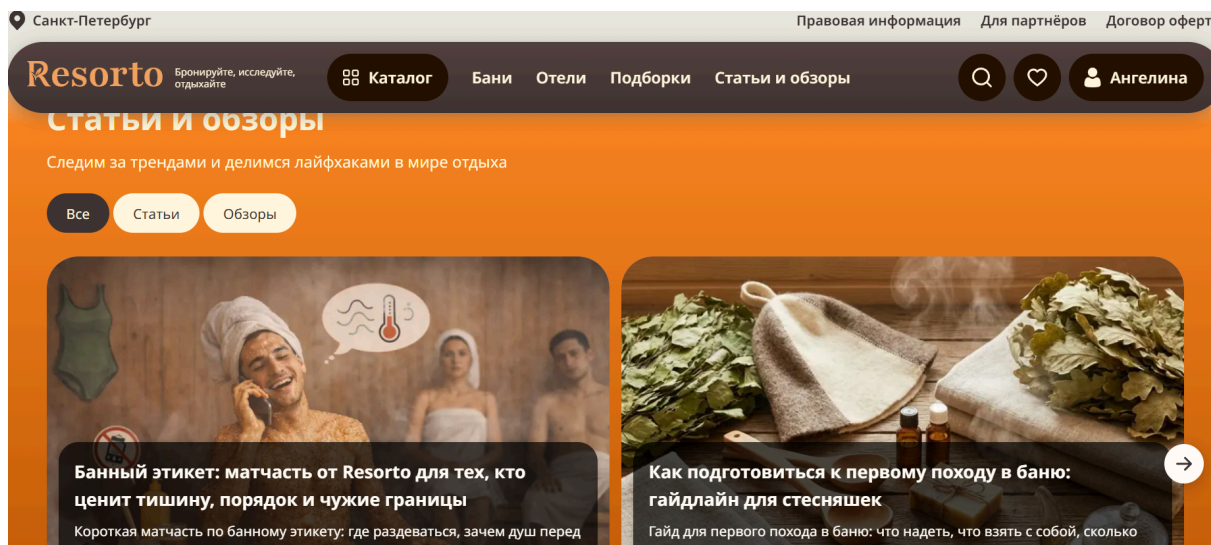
Санкт-Петербург

Правовая информация Для партнёров Договор оферт

Resorto Бронируйте, исследуйте, отдыхайте

Каталог Бани Отели Подборки Статьи и обзоры

Ангелина

Статьи и обзоры

Следим за трендами и делимся лайфхаками в мире отдыха

Все Статьи Обзоры

Банный этикет: матчасть от Resorto для тех, кто ценит тишину, порядок и чужие границы

Короткая матчасть по банному этикету: где раздеваться, зачем душ перед

Как подготовиться к первому походу в баню: гайдлайн для стесняшек

Гайд для первого похода в баню: что надеть, что взять с собой, сколько